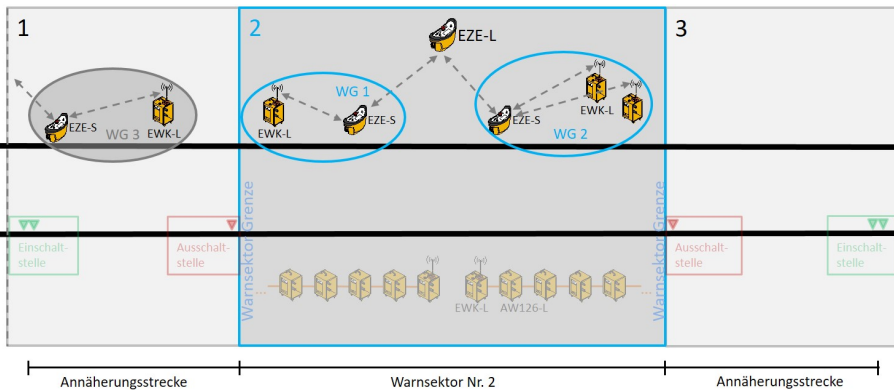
1

EZE-S
EWK-L
WG 3

Einschaltstelle

Ausschaltstelle

2

EZE-L

WG 1
EWK-L
EZE-S

EZE-S
EWK-L
WG 2

Warnsektor Grenze

EWK-L
AW126-L

Warnsektor Grenze

3

Ausschaltstelle

Einschaltstelle

Annäherungsstrecke

Warnsektor Nr. 2

Annäherungsstrecke